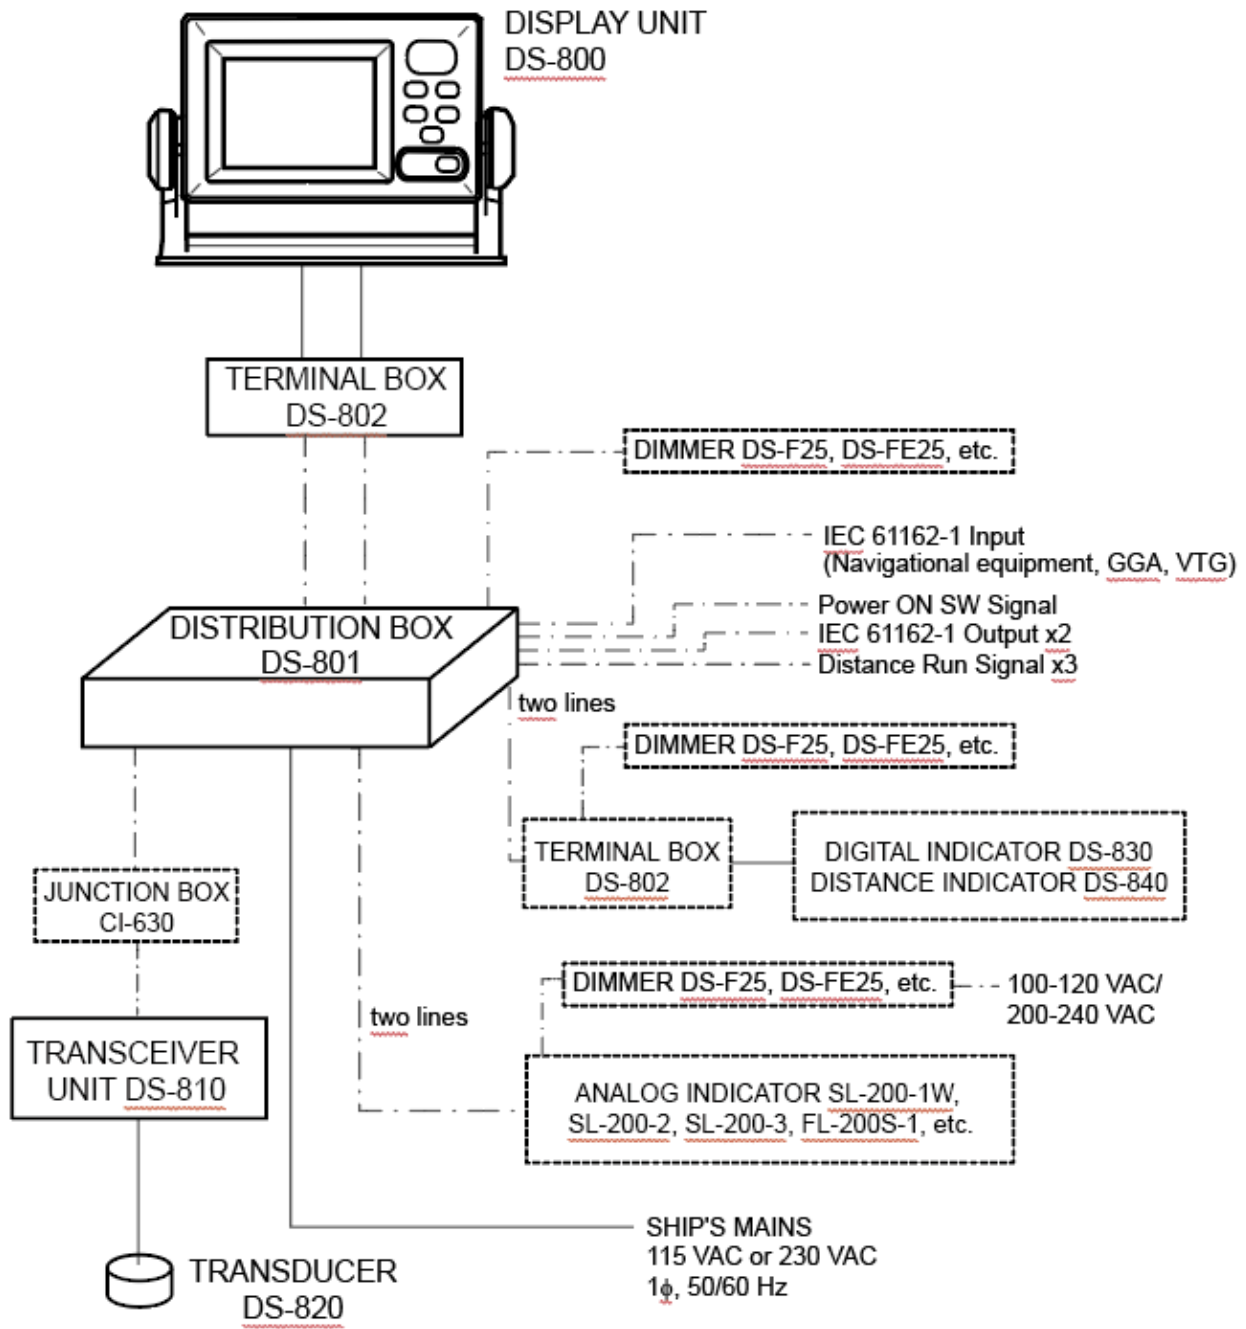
DISPLAY UNIT
DS-800

TERMINAL BOX
DS-802

DIMMER DS-F25, DS-FE25, etc.

IEC 61162-1 Input
(Navigational equipment, GGA, VTG)

Power ON SW Signal

IEC 61162-1 Output x2

Distance Run Signal x3

DISTRIBUTION BOX
DS-801

two lines

DIMMER DS-F25, DS-FE25, etc.

TERMINAL BOX
DS-802

DIGITAL INDICATOR DS-830
DISTANCE INDICATOR DS-840

JUNCTION BOX
CI-630

DIMMER DS-F25, DS-FE25, etc.

100-120 VAC/
200-240 VAC

two lines

TRANSCEIVER
UNIT DS-810

ANALOG INDICATOR SL-200-1W,
SL-200-2, SL-200-3, FL-200S-1, etc.

SHIP'S MAINS
115 VAC or 230 VAC
1$\phi$, 50/60 Hz

TRANSDUCER
DS-820